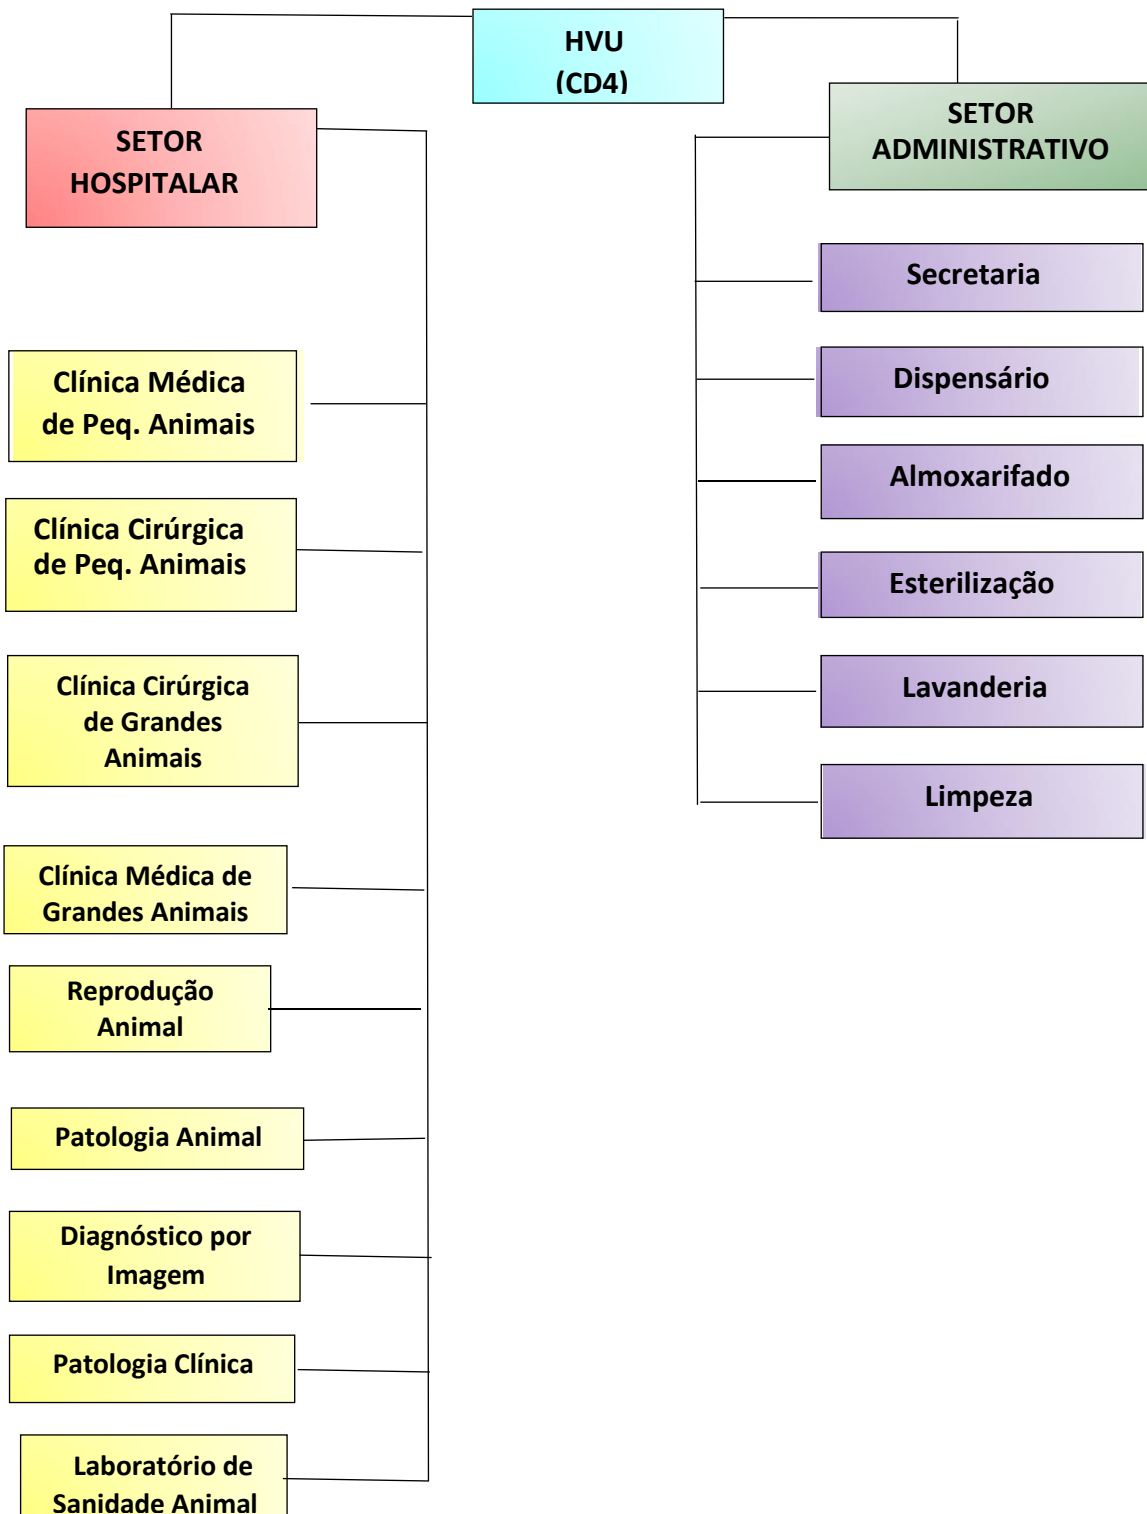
HVU
(CD4)

SETOR HOSPITALAR

SETOR ADMINISTRATIVO

Clínica Médica de Peq. Animais

Clínica Cirúrgica de Peq. Animais

Clínica Cirúrgica de Grandes Animais

Clínica Médica de Grandes Animais

Reprodução Animal

Patologia Animal

Diagnóstico por Imagem

Patologia Clínica

Laboratório de Sanidade Animal

Secretaria

Dispensário

Almoxarifado

Esterilização

Lavanderia

Limpeza